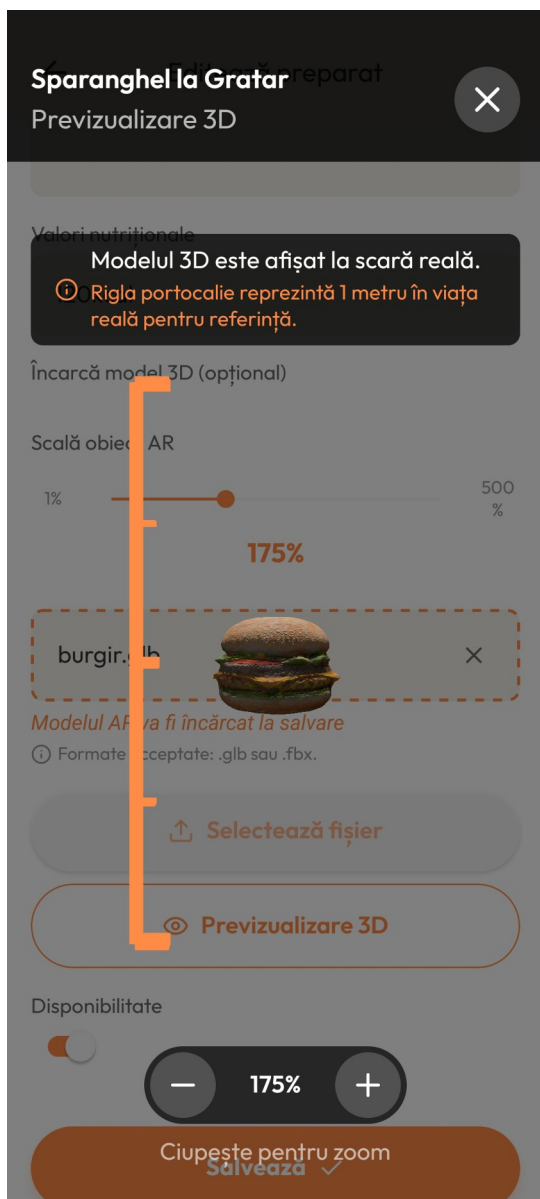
Sparanghel la Gratar
Previzualizare 3D

Valori nutriționale

Modelul 3D este afișat la scară reală.
Rigla portocalie reprezintă 1 metru în viața reală pentru referință.

Încarcă model 3D (opțional)

Scală obiect AR

1%

500 %

175%

burgir.glb

Modelul AR va fi încărcat la salvare

Formate acceptate: .glb sau .fbx.

Selectează fișier

Previzualizare 3D

Disponibilitate

175%

Ciupeste pentru zoom

Salvează